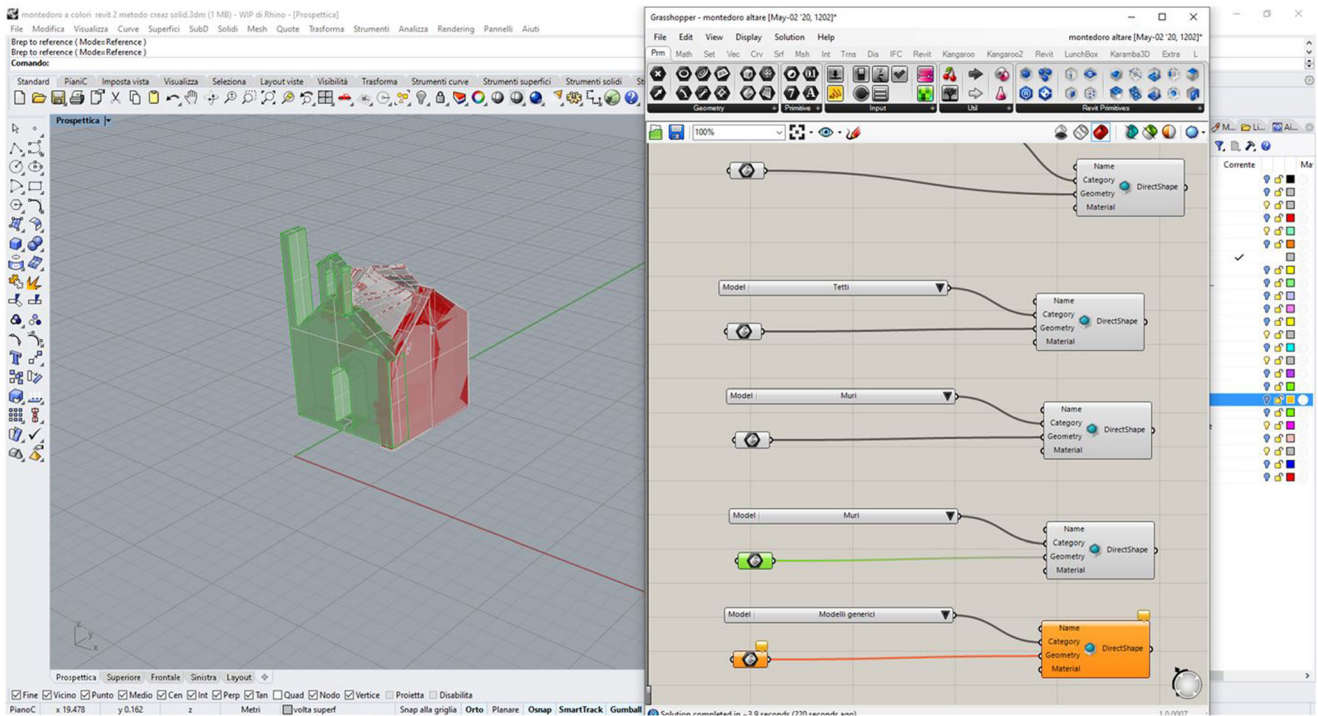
montedoro a colori revit 2 metodo creaz solid.3dm (1 MB) - WIP di Rhino - [Prospettica]
File Modifica Visualizza Curve Superfici SubD Solidi Mesh Quote Trasforma Strumenti Analizza Rendering Pannelli Aiuti
Brep to reference ( Mode=Reference )
Brep to reference ( Mode=Reference )
Comando:
Standard PianiC Imposta vista Visualizza Seleziona Layout viste Visibilità Trasforma Strumenti curve Strumenti superfici Strumenti solidi
Prospettica
Prospettica Superiore Frontale Sinistra Layout
Fine Vicino Punto Medio Cen Int Perp Tan Quad Nodo Vertice Proietta Disabilita
PianoC x 19.478 y 0.162 z Metri volta superf Snap alla griglia Orto Planare Osnap SmartTrack Gumball

Grasshopper - montedoro altare [May-02 '20, 1202]*
File Edit View Display Solution Help
montedoro altare [May-02 '20, 1202]*
Prm Math Set Vec Crv Srf Msh Int Trns Dis IFC Revit Kangaroo Kangaroo2 Revit LunchBox Karamba3D Extra L
Geometry Primitive Input Util Revit Primitives
100%
Name Category Geometry Material DirectShape
Model Tetti
Name Category Geometry Material DirectShape
Model Muri
Name Category Geometry Material DirectShape
Model Muri
Name Category Geometry Material DirectShape
Model Modelli generici
Name Category Geometry Material DirectShape
Solution completed in ~3.9 seconds (220 seconds ago)
1.0.0007

Corrente
Ma